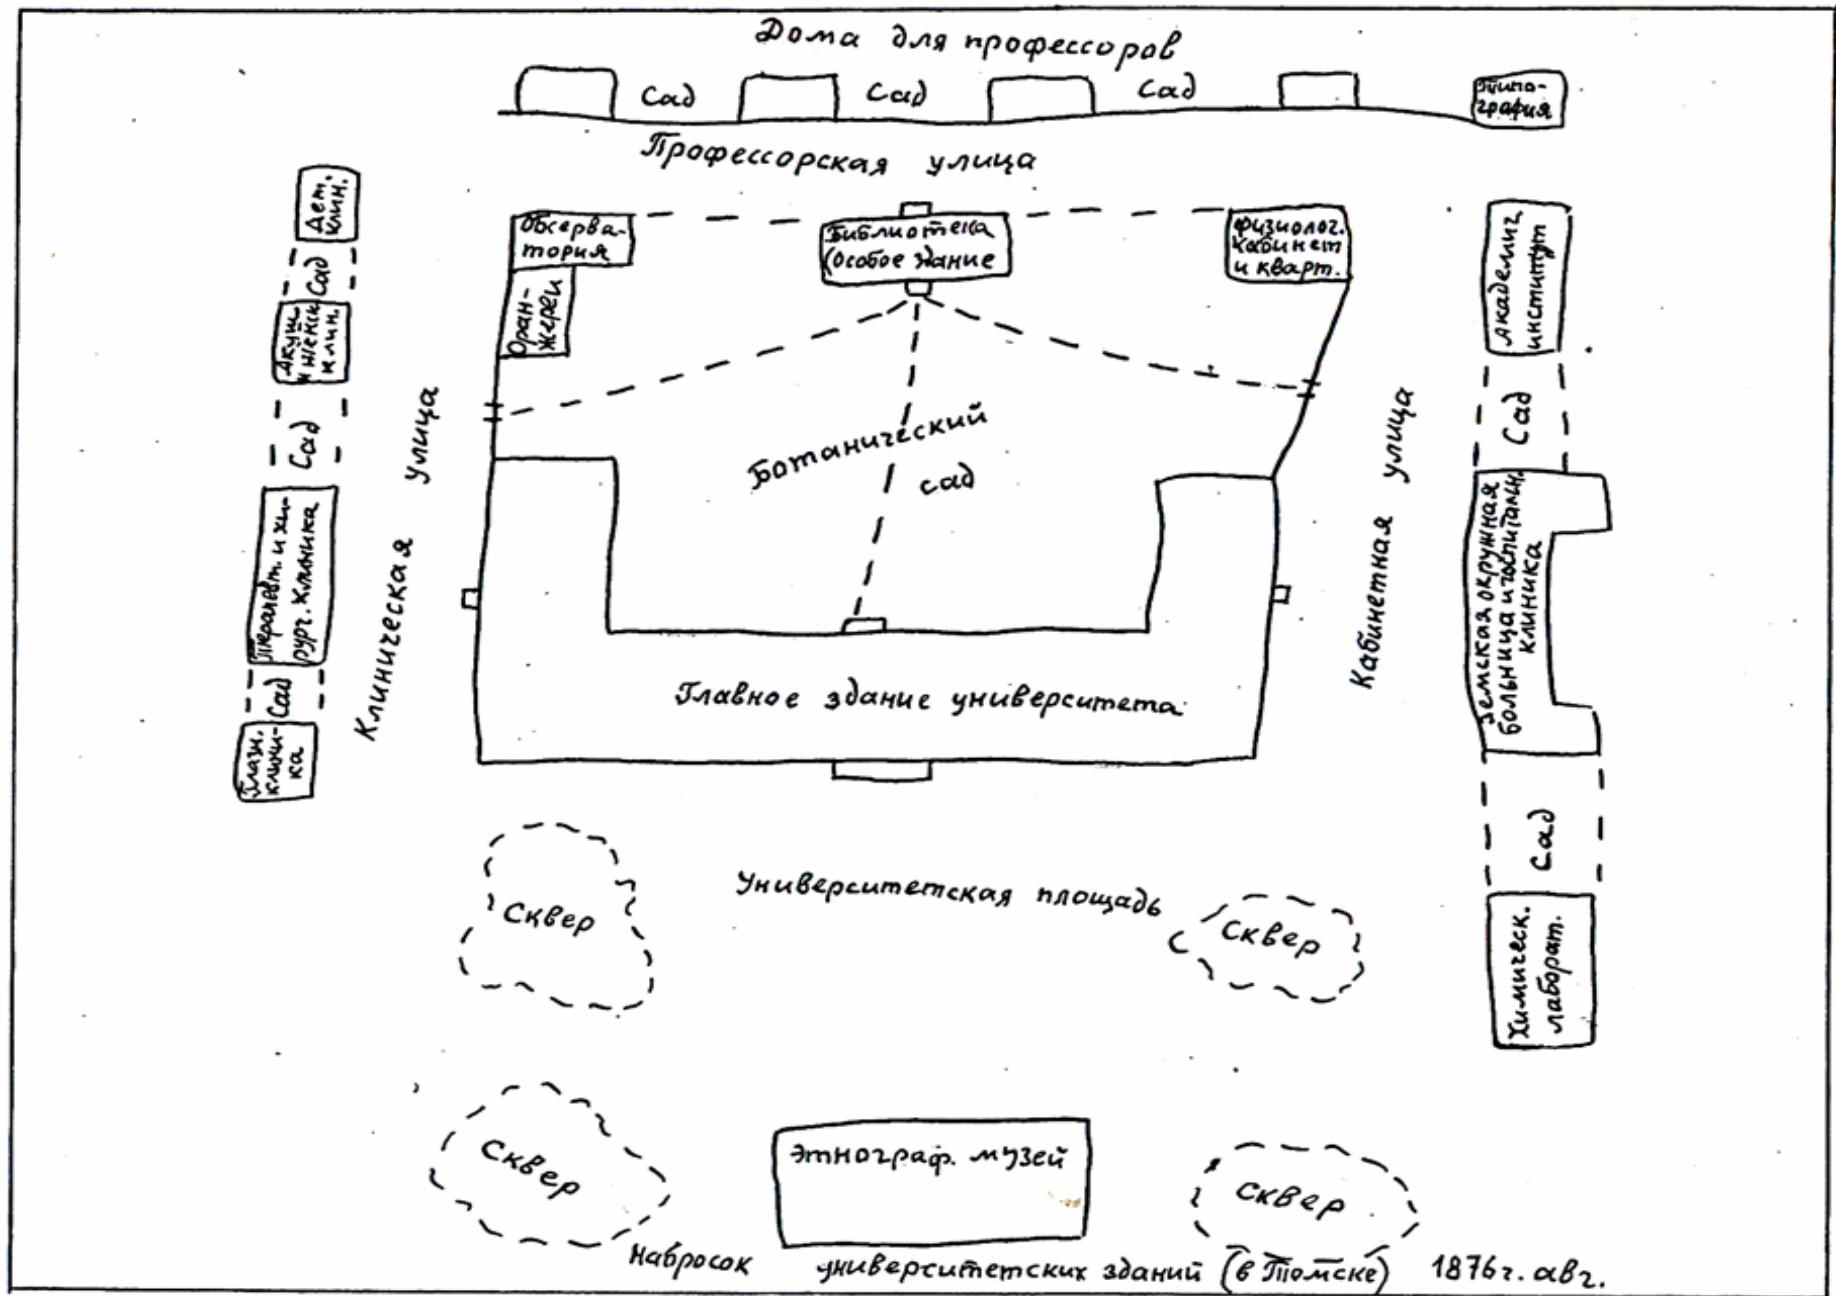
Дома для профессоров

Сад Сад Сад Типография

Профессорская улица

Дет. клин.

Сад

Акушерск. и женск. клин.

Сад

Терапевт. и хирург. клиника

Сад

Глазн. клиника

Клиническая улица

Обсерватория

Оранжереи

Библиотека (Особое здание

Физиолог. кабинет и кварт.

Ботанический сад

Главное здание университета

Кабинетная улица

Академич. институт

Сад

Земская окружная больница и госпитальн. клиника

Сад

Химическ. лаборат.

Университетская площадь

Сквер

Сквер

Сквер

Этнограф. музей

Сквер

Набросок университетских зданий (в Томске) 1876 г. авг.